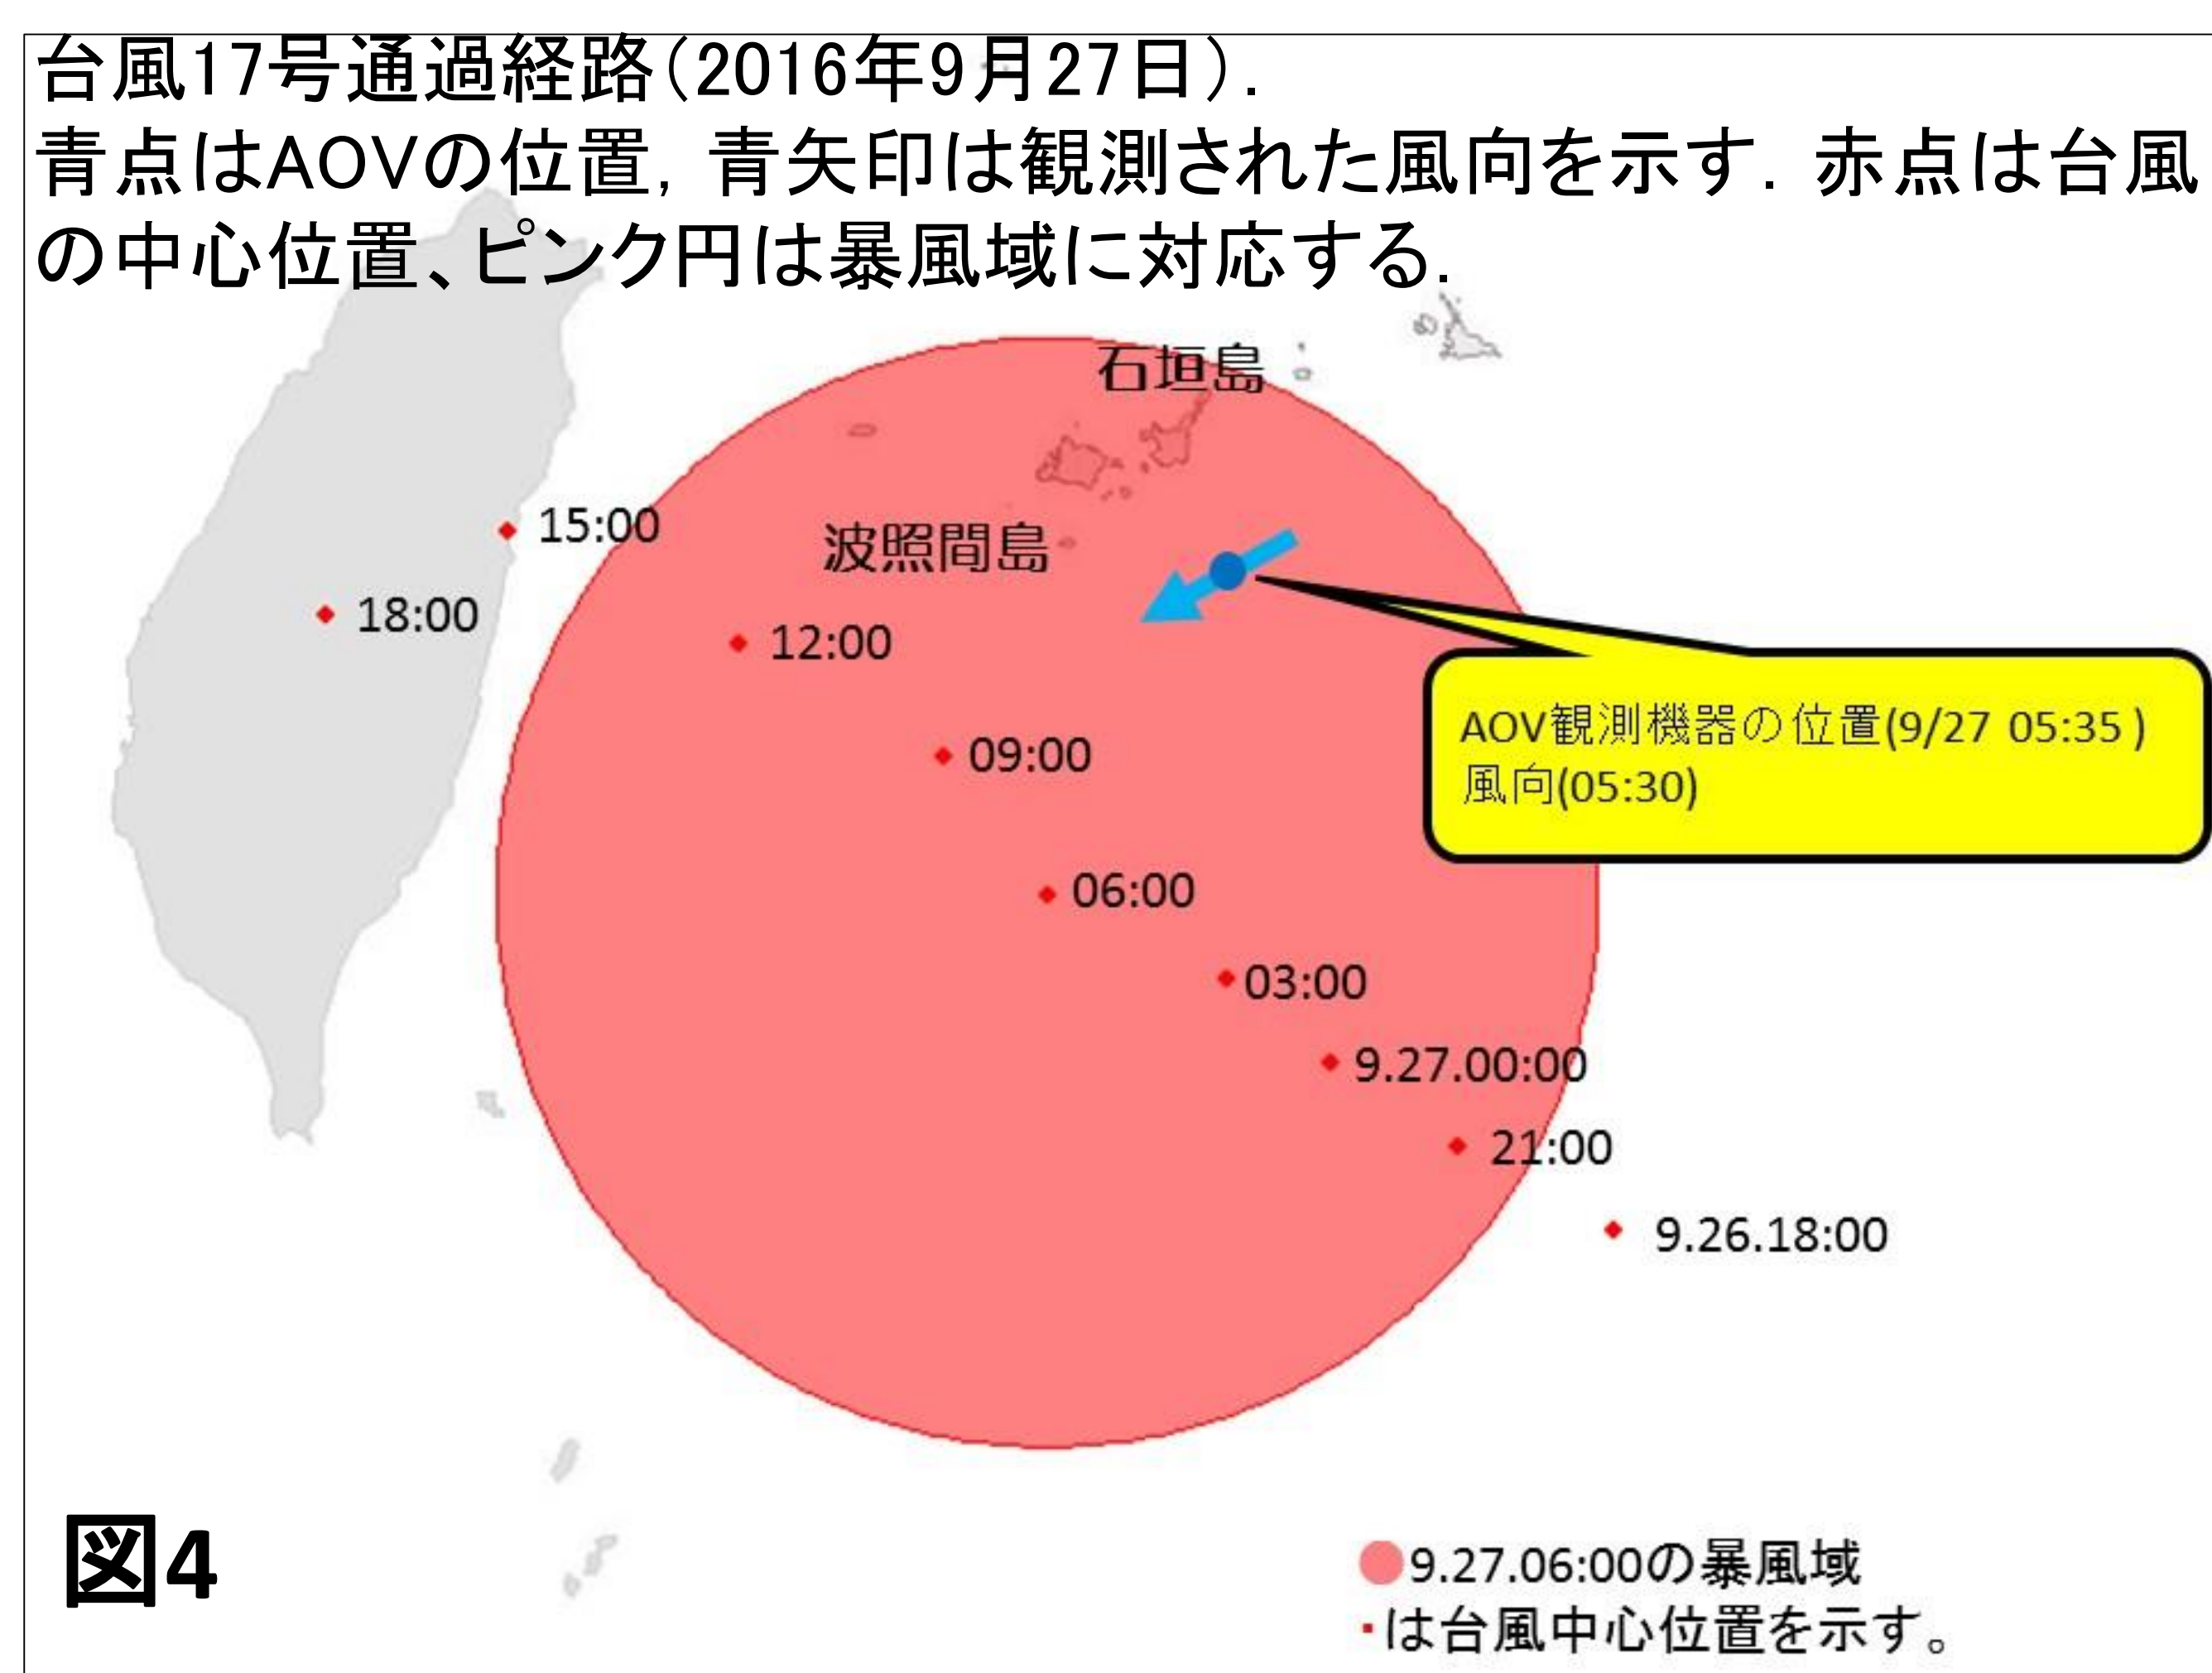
台風17号通過経路(2016年9月27日).
青点はAOVの位置，青矢印は観測された風向を示す．赤点は台風の中心位置、ピンク円は暴風域に対応する.

石垣島

波照間島

15:00

18:00

12:00

AOV観測機器の位置(9/27 05:35)
風向(05:30)

09:00

06:00

03:00

9.27.00:00

21:00

9.26.18:00

図4

9.27.06:00の暴風域
・は台風中心位置を示す。